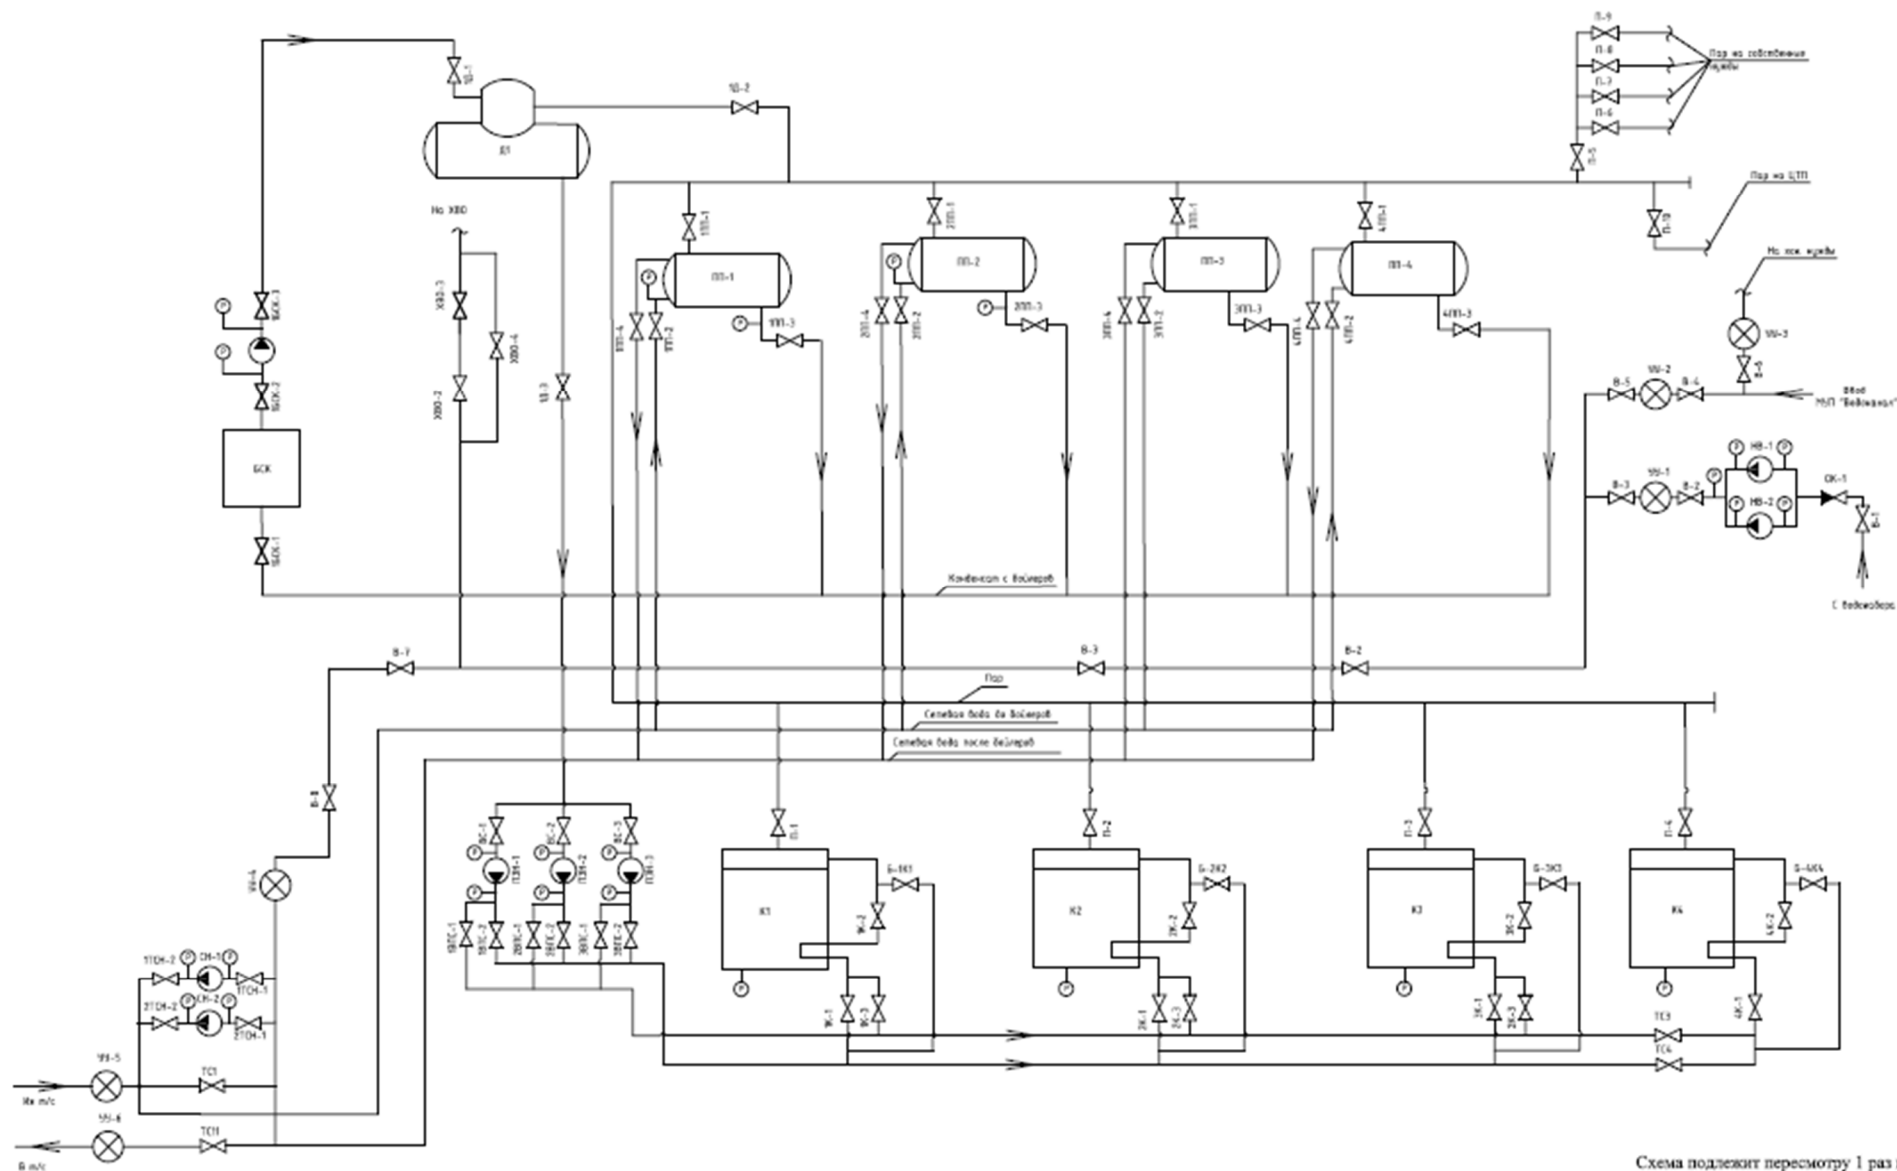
1Д-1
1Д-2
Д1
На ХВО
П-9
П-8
П-7
П-6
П-5
Пар на собственные нужды
Пар на ЦТП
П-10
На хоз. нужды
1ПП-1
2ПП-1
3ПП-1
4ПП-1
ПП-1
ПП-2
ПП-3
ПП-4
1ПП-3
2ПП-3
3ПП-3
4ПП-3
1ПП-4
1ПП-2
2ПП-4
2ПП-2
3ПП-4
3ПП-2
4ПП-4
4ПП-2
1БСК-3
1БСК-2
1БСК-1
БСК
ХВО-3
ХВО-4
ХВО-2
1Д-3
УУ-3
В-6
УУ-2
В-5
В-4
Ввод МУП "Водоканал"
НВ-1
НВ-2
УУ-1
В-3
В-2
ОК-1
В-1
С водозабора
Конденсат с бойлеров
В-7
В-3
В-2
Пар
Сетевая вода до бойлеров
Сетевая вода после бойлеров
В-8
УУ-4
ПЭН-1
ПЭН-2
ПЭН-3
П-1
П-2
П-3
П-4
К1
К2
К3
К4
Б-1К1
Б-2К2
Б-3К3
Б-4К4
1К-2
2К-2
3К-2
4К-2
1К-1
1К-3
2К-1
2К-3
3К-1
3К-3
4К-1
1ТСН-2
СН-1
1ТСН-1
2ТСН-2
СН-2
2ТСН-1
УУ-5
ТС1
ТС3
ТС4
Из т/с
УУ-6
ТС11
В т/с
Схема подлежит пересмотру 1 раз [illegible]